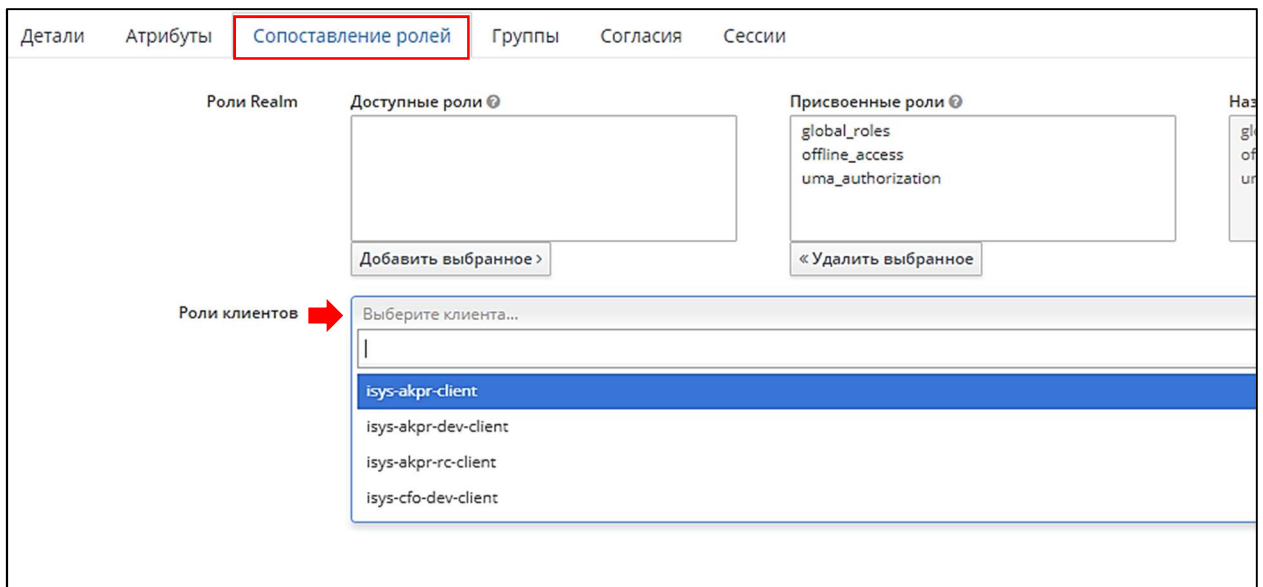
Детали Атрибуты Сопоставление ролей Группы Согласия Сессии

Роли Realm

Доступные роли

Добавить выбранное ›

Присвоенные роли

global_roles
offline_access
uma_authorization

« Удалить выбранное

Наз

glo
off
um

Роли клиентов

Выберите клиента...

|

isys-akpr-client
isys-akpr-dev-client
isys-akpr-rc-client
isys-cfo-dev-client